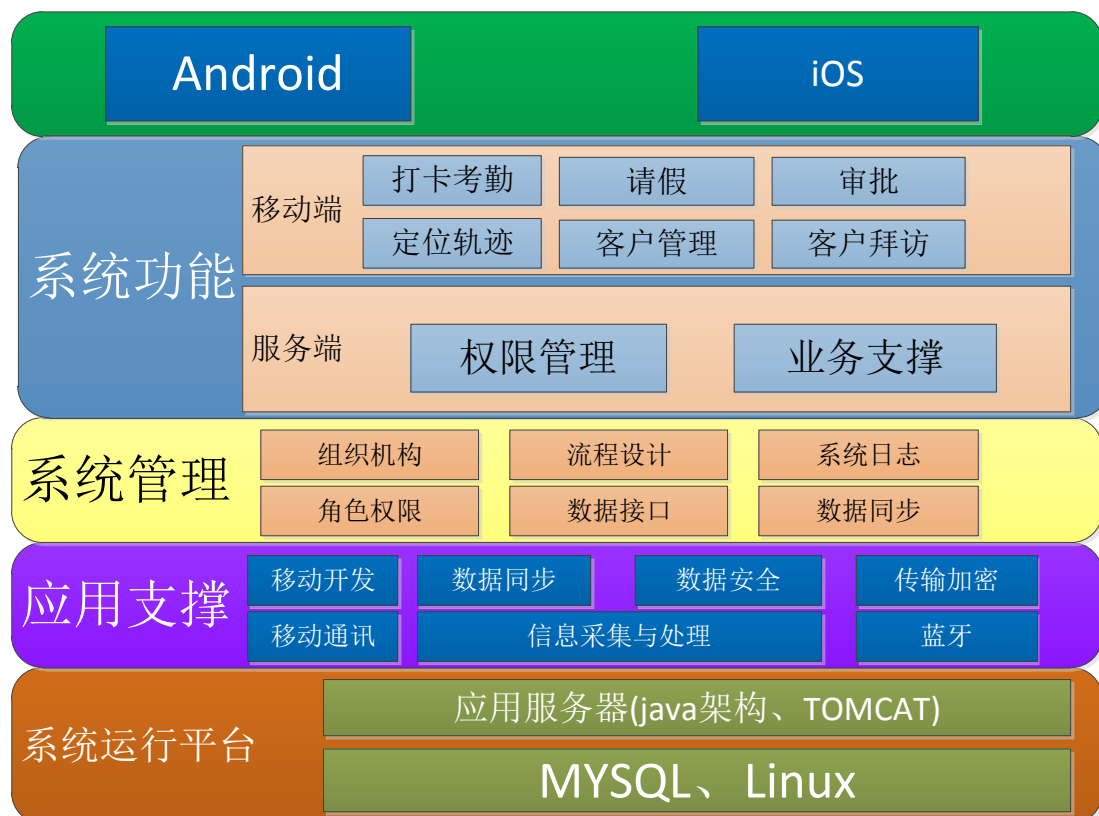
Android

iOS

系统功能

移动端

打卡考勤

请假

审批

定位轨迹

客户管理

客户拜访

服务端

权限管理

业务支撑

系统管理

组织机构

流程设计

系统日志

角色权限

数据接口

数据同步

应用支撑

移动开发

数据同步

数据安全

传输加密

移动通讯

信息采集与处理

蓝牙

系统运行平台

应用服务器(java架构、TOMCAT)

MYSQL、Linux